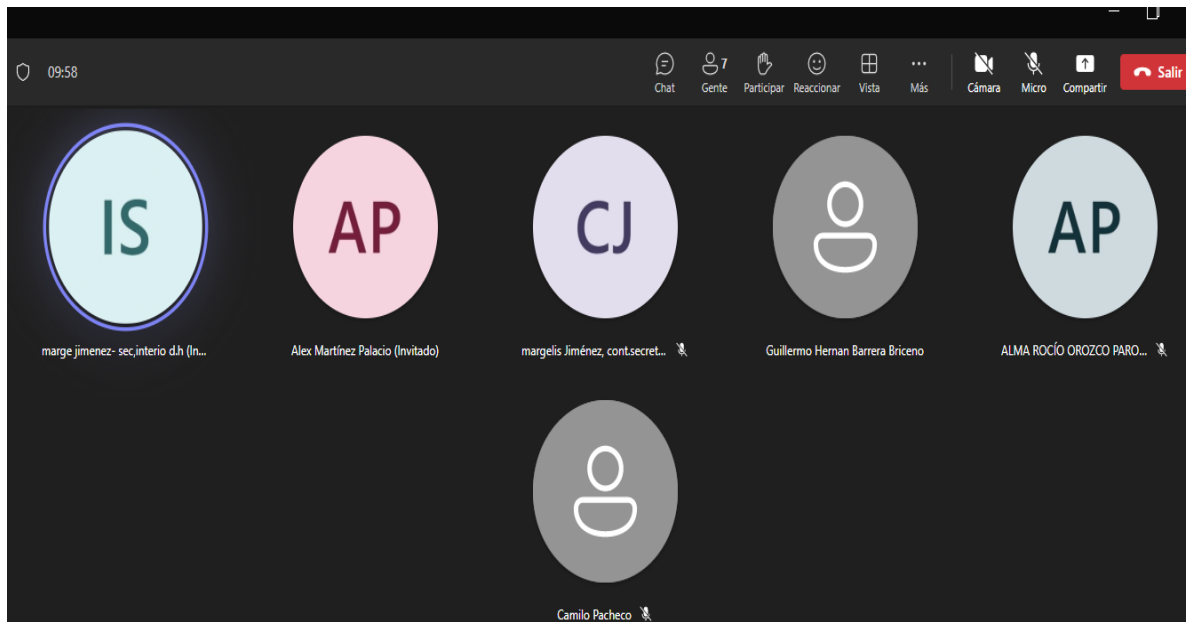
09:58

Chat
7
Gente
Participar
Reaccionar
Vista
Más
Cámara
Micro
Compartir
Salir

IS
marge jimenez- sec,interio d.h (In...

AP
Alex Martínez Palacio (Invitado)

CJ
margelis Jiménez, cont.secret...

Guillermo Hernan Barrera Briceno

AP
ALMA ROCÍO OROZCO PARO...

Camilo Pacheco